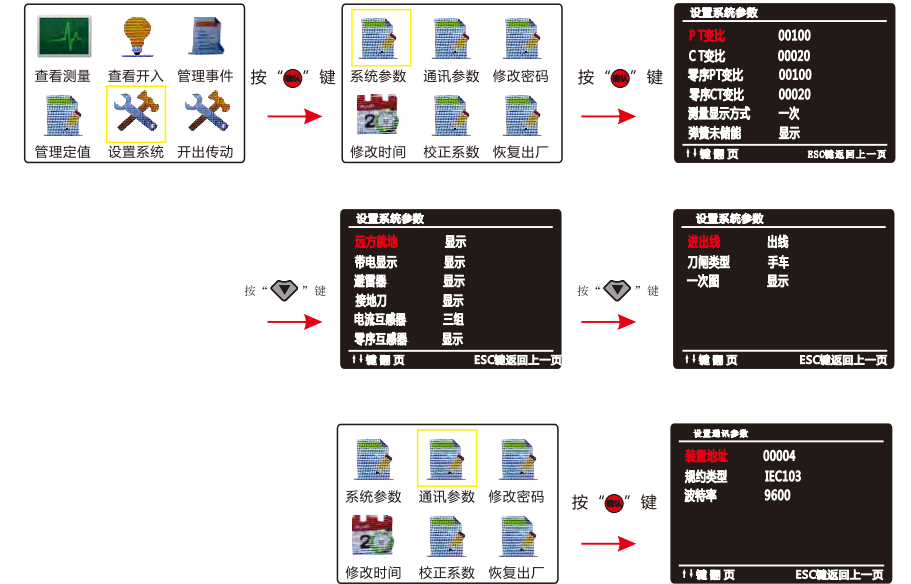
查看测量 查看开入 管理事件
管理定值 设置系统 开出传动

按“确认”键

系统参数 通讯参数 修改密码
修改时间 校正系数 恢复出厂

按“确认”键

设置系统参数
PT变比 00100
CT变比 00020
零序PT变比 00100
零序CT变比 00020
测量显示方式 一次
弹簧未储能 显示
↑↓键 翻 页 ESC键返回上一页

按“▼”键

设置系统参数
远方就地 显示
带电显示 显示
避雷器 显示
接地刀 显示
电流互感器 三组
零序互感器 显示
↑↓键 翻 页 ESC键返回上一页

按“▼”键

设置系统参数
进出线 出线
刀闸类型 手车
一次图 显示
↑↓键 翻 页 ESC键返回上一页

系统参数 通讯参数 修改密码
修改时间 校正系数 恢复出厂

按“确认”键

设置通讯参数
装置地址 00004
规约类型 IEC103
波特率 9600
↑↓键 翻 页 ESC键返回上一页